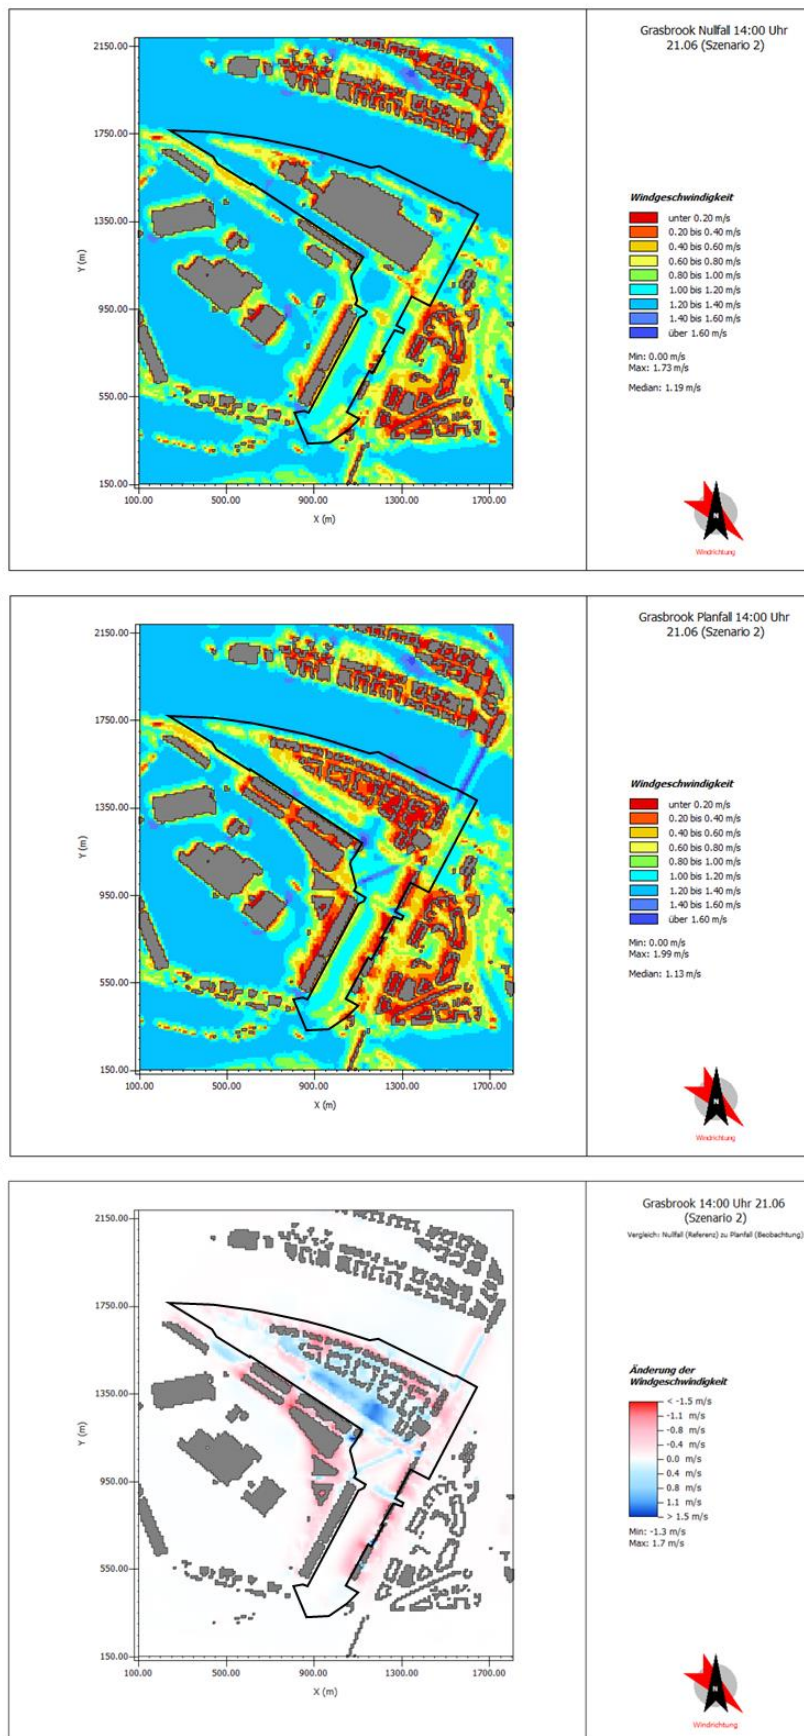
2150.00
1750.00
1350.00
950.00
550.00
150.00
Y (m)
100.00 500.00 900.00 1300.00 1700.00
X (m)

Grasbrook Nullfall 14:00 Uhr 21.06 (Szenario 2)

Windgeschwindigkeit
unter 0.20 m/s
0.20 bis 0.40 m/s
0.40 bis 0.60 m/s
0.60 bis 0.80 m/s
0.80 bis 1.00 m/s
1.00 bis 1.20 m/s
1.20 bis 1.40 m/s
1.40 bis 1.60 m/s
über 1.60 m/s

Min: 0.00 m/s
Max: 1.73 m/s

Median: 1.19 m/s

N
Windrichtung

2150.00
1750.00
1350.00
950.00
550.00
150.00
Y (m)
100.00 500.00 900.00 1300.00 1700.00
X (m)

Grasbrook Planfall 14:00 Uhr 21.06 (Szenario 2)

Windgeschwindigkeit
unter 0.20 m/s
0.20 bis 0.40 m/s
0.40 bis 0.60 m/s
0.60 bis 0.80 m/s
0.80 bis 1.00 m/s
1.00 bis 1.20 m/s
1.20 bis 1.40 m/s
1.40 bis 1.60 m/s
über 1.60 m/s

Min: 0.00 m/s
Max: 1.99 m/s

Median: 1.13 m/s

N
Windrichtung

2150.00
1750.00
1350.00
950.00
550.00
150.00
Y (m)
100.00 500.00 900.00 1300.00 1700.00
X (m)

Grasbrook 14:00 Uhr 21.06 (Szenario 2)
Vergleich: Nullfall (Referenz) zu Planfall (Beobachtung)

Änderung der Windgeschwindigkeit
< -1.5 m/s
-1.1 m/s
-0.8 m/s
-0.4 m/s
0.0 m/s
0.4 m/s
0.8 m/s
1.1 m/s
> 1.5 m/s

Min: -1.3 m/s
Max: 1.7 m/s

N
Windrichtung